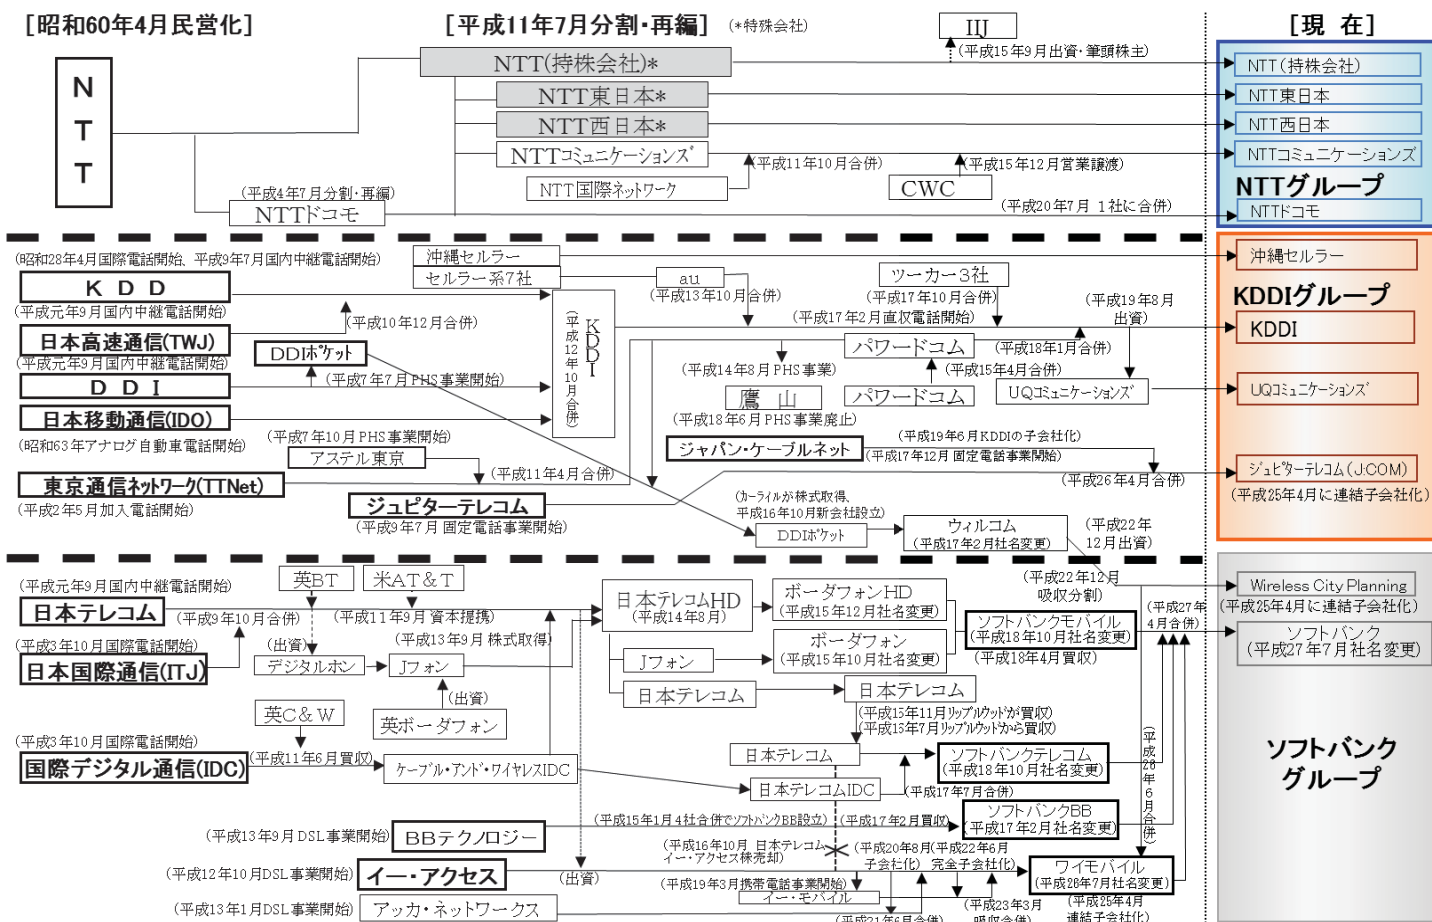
[昭和60年4月民営化]

[平成11年7月分割・再編] (*特殊会社)

[現 在]

NTT

IIJ
(平成15年9月出資・筆頭株主)

NTT(持株会社)*
NTT東日本*
NTT西日本*
NTTコミュニケーションズ
NTT国際ネットワーク
(平成11年10月合併)
(平成15年12月営業譲渡)
CWC
(平成4年7月分割・再編)
NTTドコモ
(平成20年7月 1社に合併)

NTT(持株会社)
NTT東日本
NTT西日本
NTTコミュニケーションズ
NTTグループ
NTTドコモ

(昭和28年4月国際電話開始、平成9年7月国内中継電話開始)
沖縄セルラー
セルラー系7社
au
(平成13年10月合併)
ツーカー3社
(平成17年10月合併)
(平成19年8月出資)
KDD
(平成元年9月国内中継電話開始)
(平成10年12月合併)
KDDI
(平成12年10月合併)
(平成17年2月直収電話開始)
日本高速通信(TWJ)
(平成元年9月国内中継電話開始)
DDIポケット
パワードコム
(平成18年1月合併)
DDI
(平成7年7月PHS事業開始)
(平成14年8月PHS事業)
(平成15年4月合併)
鷹山
パワードコム
UQコミュニケーションズ
日本移動通信(IDO)
(平成18年6月PHS事業廃止)
(昭和63年アナログ自動車電話開始)
(平成7年10月PHS事業開始)
ジャパン・ケーブルネット
(平成19年6月KDDIの子会社化)
アステル東京
(平成17年12月 固定電話事業開始)
東京通信ネットワーク(TTNet)
(平成11年4月合併)
(平成26年4月合併)
(平成2年5月加入電話開始)
ジュピターテレコム
(平成9年7月 固定電話事業開始)
(カーライルが株式取得、平成16年10月新会社設立)
DDIポケット
ウィルコム
(平成17年2月社名変更)
(平成22年12月出資)

沖縄セルラー
KDDIグループ
KDDI
UQコミュニケーションズ
ジュピターテレコム(J:COM)
(平成25年4月に連結子会社化)

(平成元年9月国内中継電話開始)
英BT
米AT&T
日本テレコム
(平成9年10月合併)
(平成11年9月資本提携)
日本テレコムHD
(平成14年8月)
ボーダフォンHD
(平成15年12月社名変更)
(平成22年12月吸収分割)
(平成27年4月合併)
Wireless City Planning
(平成25年4月に連結子会社化)
(平成3年10月国際電話開始)
(出資)
(平成13年9月 株式取得)
ボーダフォン
(平成15年10月社名変更)
ソフトバンクモバイル
(平成18年10月社名変更)
(平成18年4月買収)
ソフトバンク
(平成27年7月社名変更)
日本国際通信(ITJ)
デジタルホン
Jフォン
Jフォン
日本テレコム
日本テレコム
(出資)
(平成15年11月リップルウッドが買収)
(平成15年7月リップルウッドから買収)
英C&W
英ボーダフォン
(平成3年10月国際電話開始)
日本テレコム
(平成26年6月合併)
国際デジタル通信(IDC)
(平成11年6月買収)
ケーブル・アンド・ワイヤレスIDC
ソフトバンクテレコム
(平成18年10月社名変更)
日本テレコムIDC
(平成17年7月合併)
ソフトバンクグループ
(平成13年9月DSL事業開始)
BBテクノロジー
(平成15年1月4社合併でソフトバンクBB設立)
(平成17年2月買収)
ソフトバンクBB
(平成17年2月社名変更)
(平成16年10月 日本テレコム イー・アクセス株売却)
(平成20年8月(平成22年6月子会社化) 完全子会社化)
(平成12年10月DSL事業開始)
イー・アクセス
(出資)
(平成19年3月携帯電話事業開始)
イー・モバイル
ワイモバイル
(平成26年7月社名変更)
(平成13年1月DSL事業開始)
アッカ・ネットワークス
(平成21年6月合併)
(平成23年3月吸収合併)
(平成25年4月連結子会社化)